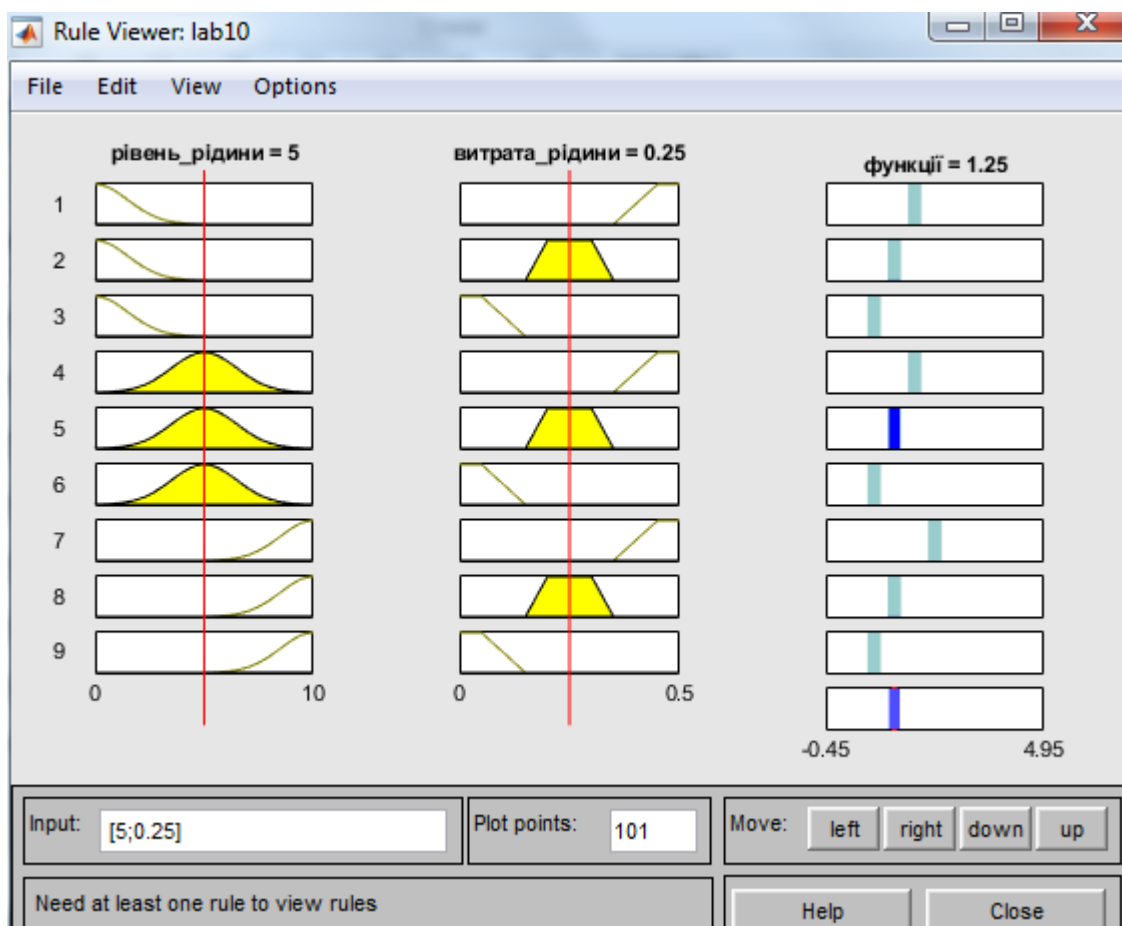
Rule Viewer: lab10

File Edit View Options

рівень_рідини = 5

витрата_рідини = 0.25

функції = 1.25

1
2
3
4
5
6
7
8
9

0
10
0
0.5
-0.45
4.95

Input: [5;0.25]

Plot points: 101

Move: left right down up

Need at least one rule to view rules

Help

Close